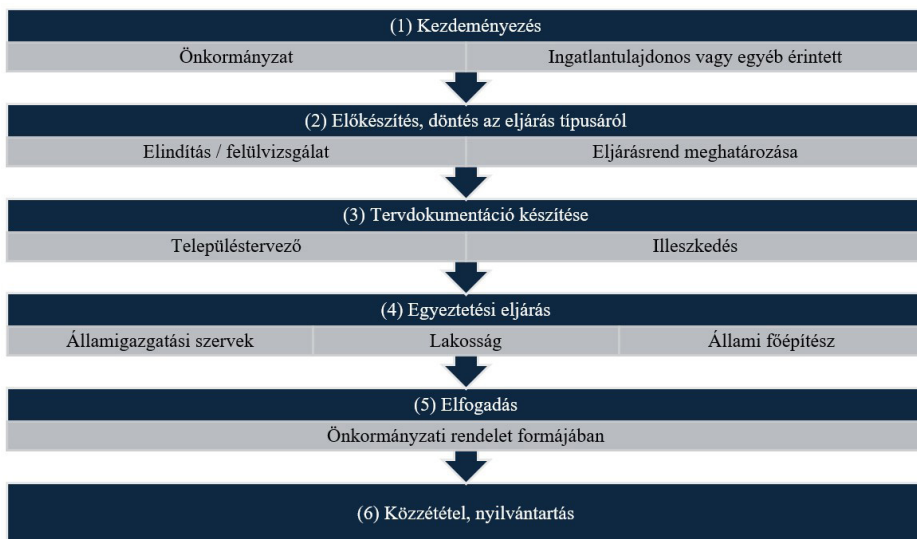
(1) Kezdeményezés

Önkormányzat

Ingatlantulajdonos vagy egyéb érintett

(2) Előkészítés, döntés az eljárás típusáról

Elindítás / felülvizsgálat

Eljárásrend meghatározása

(3) Tervdokumentáció készítése

Településtervező

Illeszkedés

(4) Egyeztetési eljárás

Államigazgatási szervek

Lakosság

Állami főépítész

(5) Elfogadás

Önkormányzati rendelet formájában

(6) Közzététel, nyilvántartás